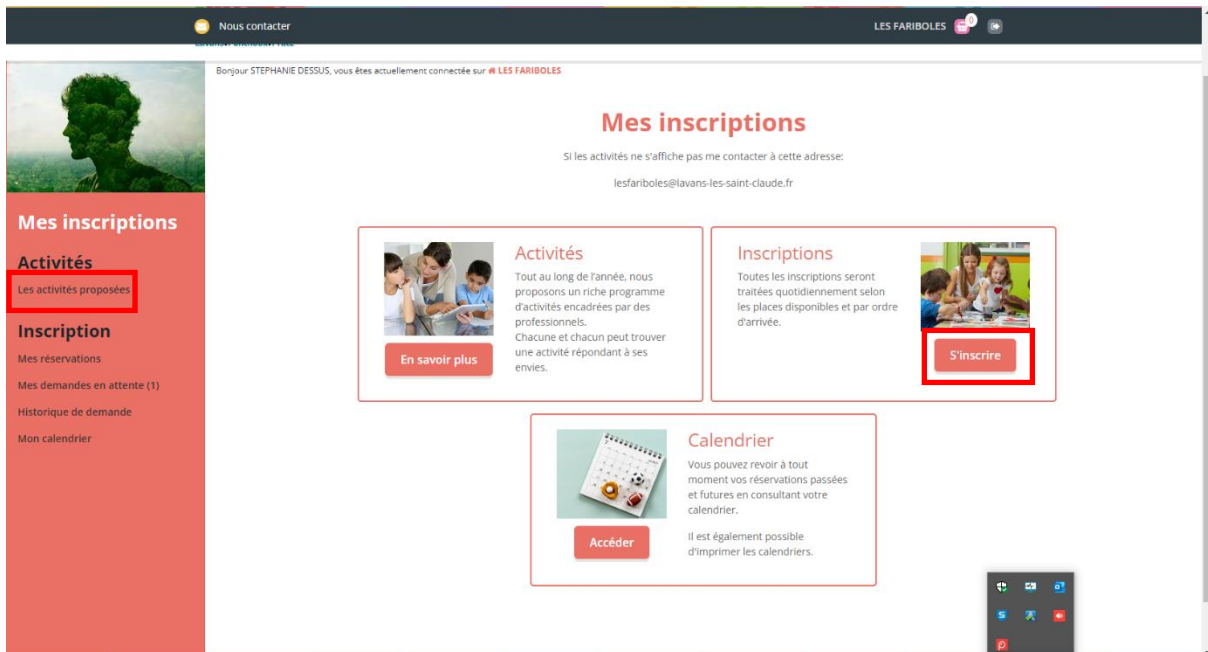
Nous contacter

LES FARIBOLES 0

Bonjour STEPHANIE DESSUS, vous êtes actuellement connectée sur LES FARIBOLES

Mes inscriptions

Activités

Les activités proposées

Inscription

Mes réservations

Mes demandes en attente (1)

Historique de demande

Mon calendrier

Mes inscriptions

Si les activités ne s'affiche pas me contacter à cette adresse:

lesfariboles@lavans-les-saint-claude.fr

Activités

Tout au long de l'année, nous proposons un riche programme d'activités encadrées par des professionnels.
Chacune et chacun peut trouver une activité répondant à ses envies.

En savoir plus

Inscriptions

Toutes les inscriptions seront traitées quotidiennement selon les places disponibles et par ordre d'arrivée.

S'inscrire

Calendrier

Vous pouvez revoir à tout moment vos réservations passées et futures en consultant votre calendrier.

Il est également possible d'imprimer les calendriers.

Accéder